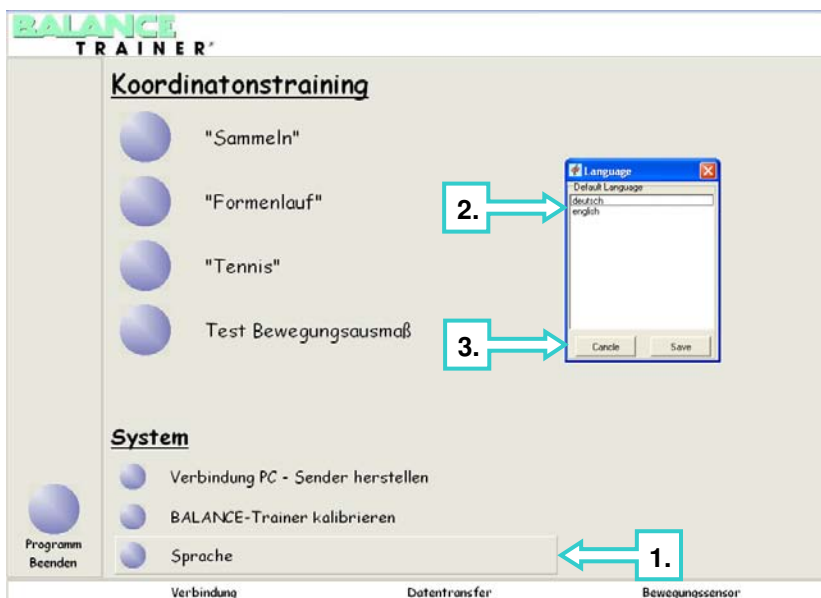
BALANCE
TRAINER®

Koordinatonstraining

"Sammeln"

"Formenlauf"

"Tennis"

Test Bewegungsausmaß

Language
Default Language
deutsch
english

Cancle
Save

2.

3.

System

Verbindung PC - Sender herstellen

BALANCE-Trainer kalibrieren

Sprache

1.

Programm Beenden

Verbindung
Datentransfer
Bewegungssensor